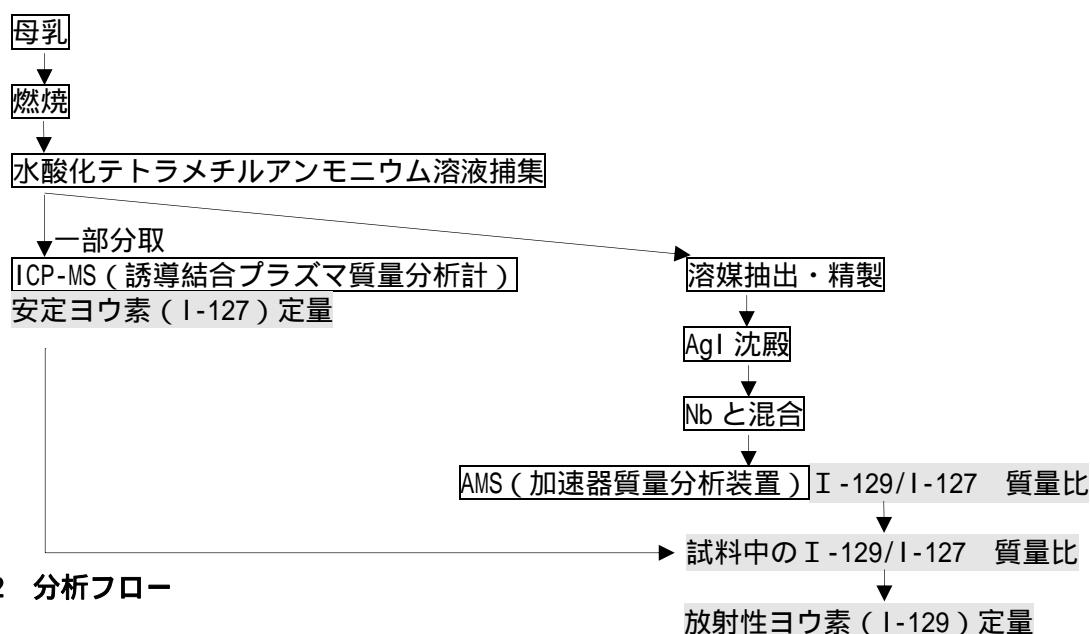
母乳

燃焼

水酸化テトラメチルアンモニウム溶液捕集

一部分取

ICP-MS（誘導結合プラズマ質量分析計）
安定ヨウ素（I-127）定量

溶媒抽出・精製

AgI 沈殿

Nb と混合

AMS（加速器質量分析装置）I-129/I-127　質量比

試料中のI-129/I-127　質量比

放射性ヨウ素（I-129）定量

2　分析フロー